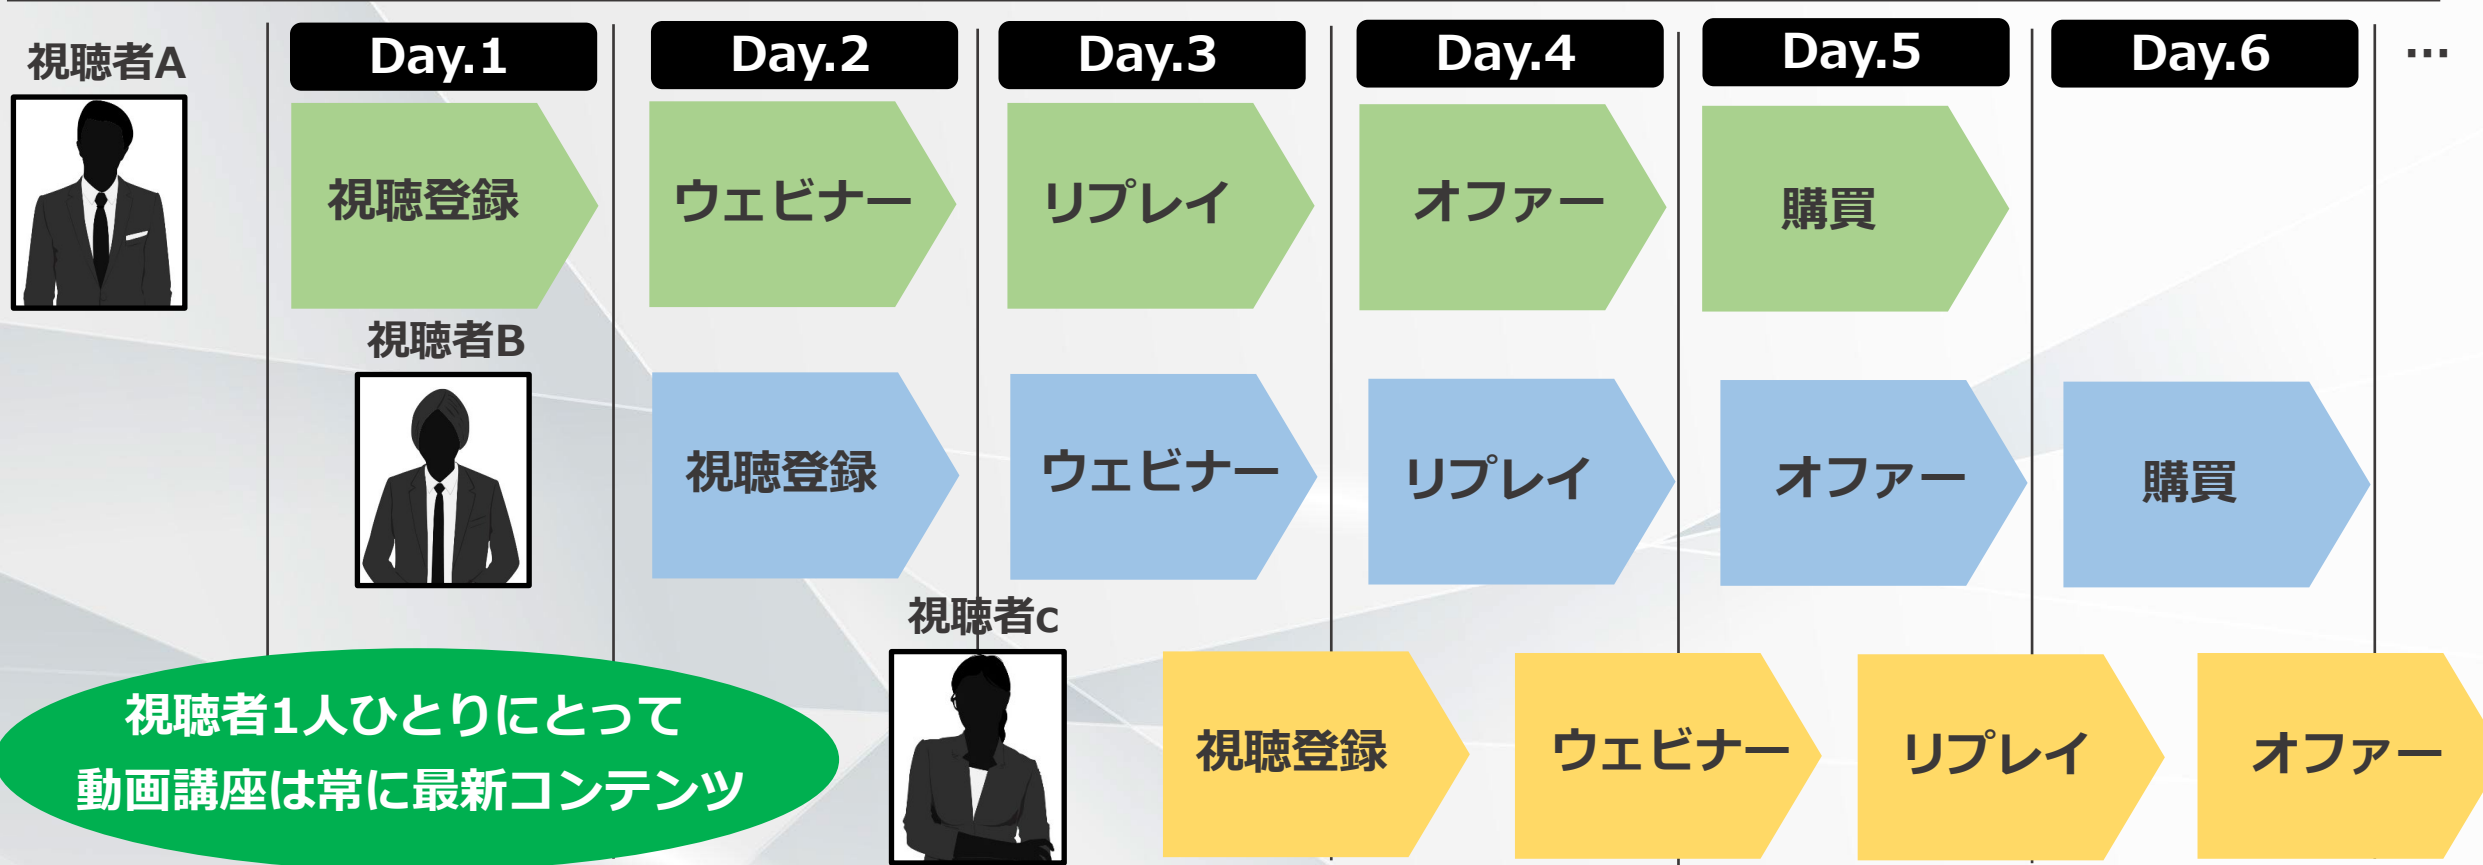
視聴者A

Day.1 Day.2 Day.3 Day.4 Day.5 Day.6 …

視聴登録 ウェビナー リプレイ オファー 購買

視聴者B

視聴登録 ウェビナー リプレイ オファー 購買

視聴者c

視聴登録 ウェビナー リプレイ オファー

視聴者1人ひとりにとって
動画講座は常に最新コンテンツ